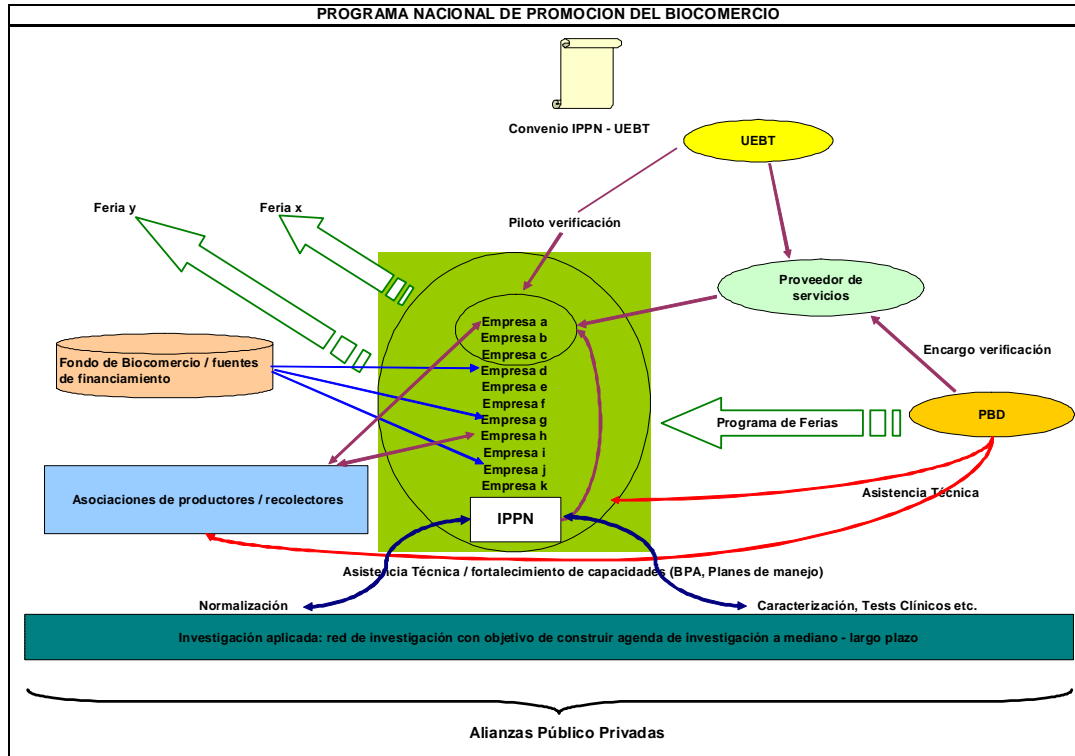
PROGRAMA NACIONAL DE PROMOCION DEL BIOCOMERCIO

Convenio IPPN - UEBT

UEBT

Feria y

Feria x

Piloto verificación

Proveedor de servicios

Empresa a
Empresa b
Empresa c
Empresa d
Empresa e
Empresa f
Empresa g
Empresa h
Empresa i
Empresa j
Empresa k

Fondo de Biocomercio / fuentes de financiamiento

Encargo verificación

PBD

Programa de Ferias

Asociaciones de productores / recolectores

Asistencia Técnica

IPPN

Asistencia Técnica / fortalecimiento de capacidades (BPA, Planes de manejo)

Normalización

Caracterización, Tests Clínicos etc.

Investigación aplicada: red de investigación con objetivo de construir agenda de investigación a mediano - largo plazo

Alianzas Público Privadas